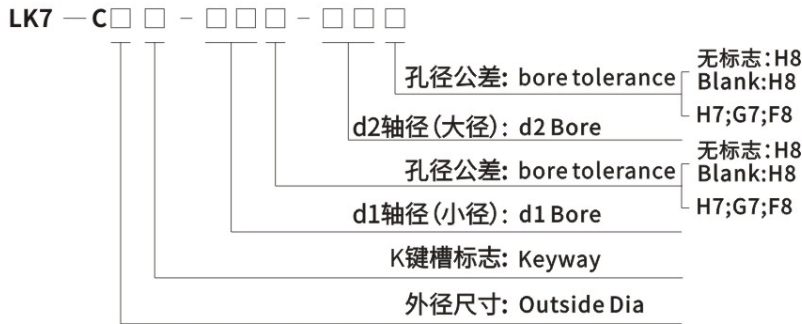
LK7 — C□ □ - □□□ - □□□

孔径公差: bore tolerance
无标志:H8
Blank:H8
H7;G7;F8

d2轴径(大径): d2 Bore

孔径公差: bore tolerance
无标志:H8
Blank:H8
H7;G7;F8

d1轴径(小径): d1 Bore

K键槽标志: Keyway

外径尺寸: Outside Dia